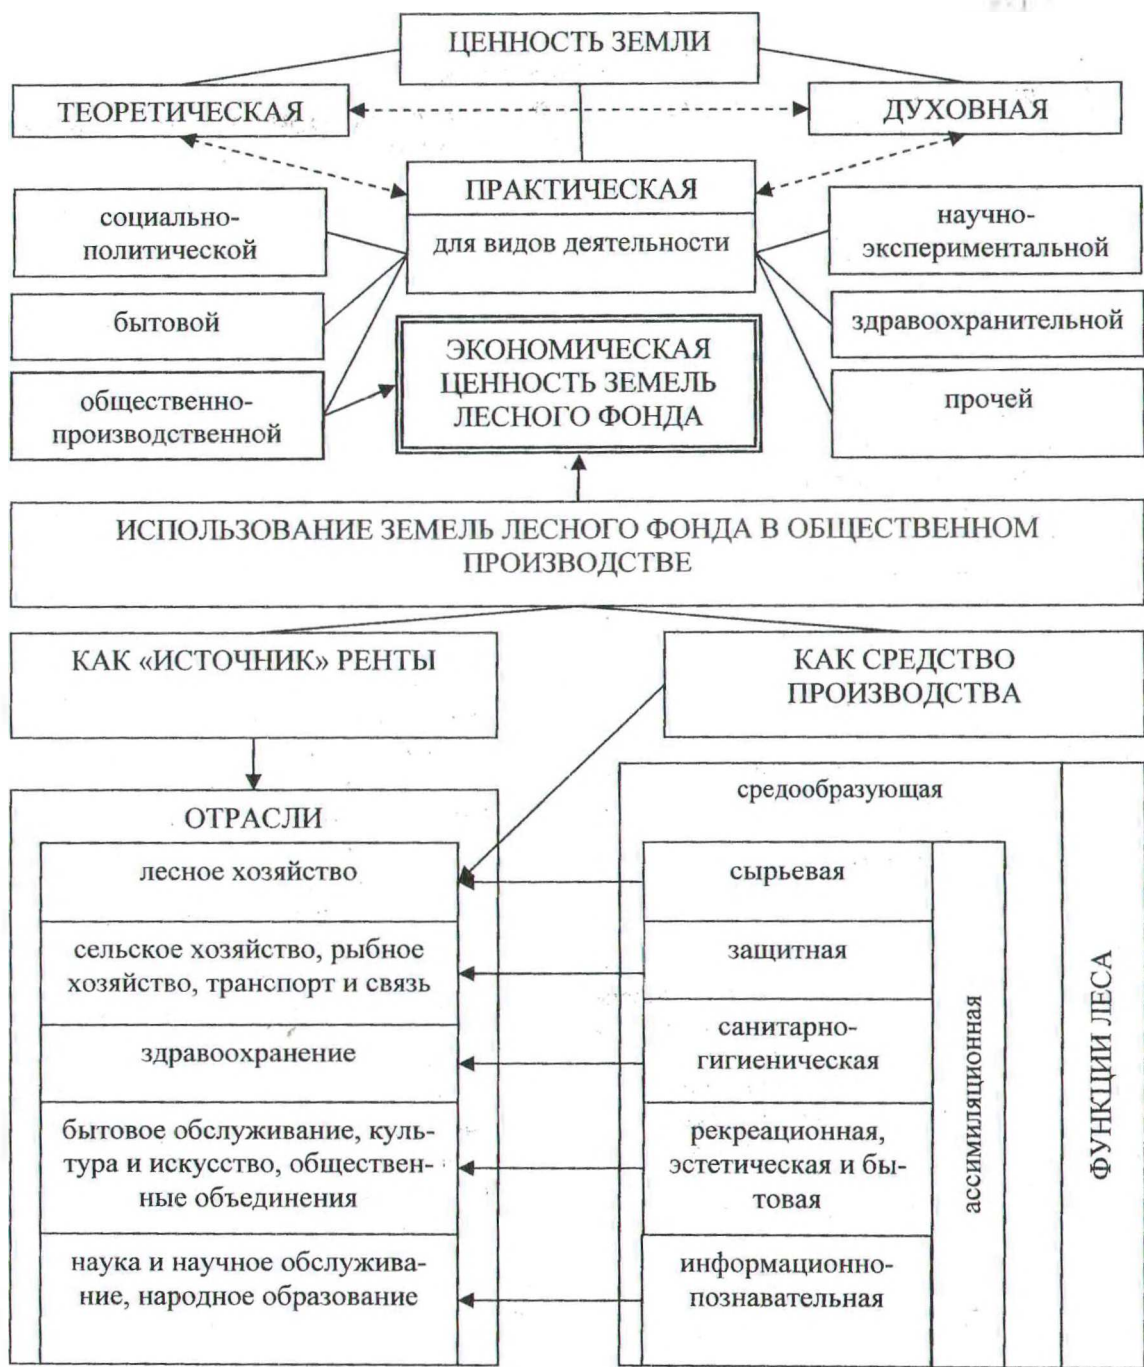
ЦЕННОСТЬ ЗЕМЛИ

ТЕОРЕТИЧЕСКАЯ

ДУХОВНАЯ

ПРАКТИЧЕСКАЯ
для видов деятельности

социально-политической

бытовой

общественно-производственной

научно-экспериментальной

здравоохранительной

прочей

ЭКОНОМИЧЕСКАЯ ЦЕННОСТЬ ЗЕМЕЛЬ ЛЕСНОГО ФОНДА

ИСПОЛЬЗОВАНИЕ ЗЕМЕЛЬ ЛЕСНОГО ФОНДА В ОБЩЕСТВЕННОМ ПРОИЗВОДСТВЕ

КАК «ИСТОЧНИК» РЕНТЫ

КАК СРЕДСТВО ПРОИЗВОДСТВА

ОТРАСЛИ

лесное хозяйство

сельское хозяйство, рыбное хозяйство, транспорт и связь

здравоохранение

бытовое обслуживание, культура и искусство, общественные объединения

наука и научное обслуживание, народное образование

средообразующая

сырьевая

защитная

санитарно-гигиеническая

рекреационная, эстетическая и бытовая

информационно-познавательная

ассимиляционная

ФУНКЦИИ ЛЕСА